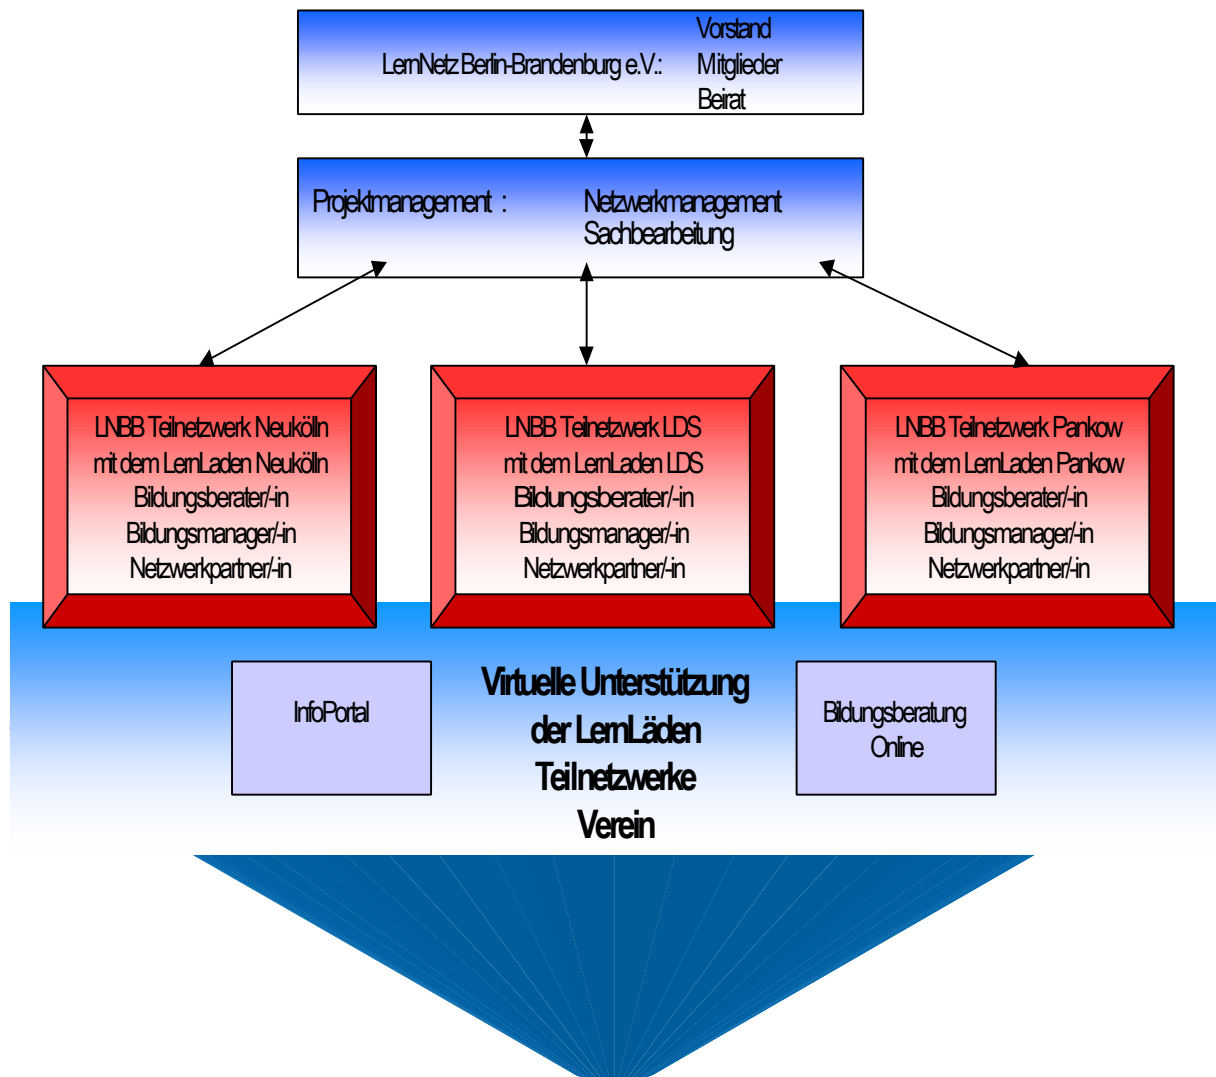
LernNetz Berlin-Brandenburg e.V.: Vorstand
Mitglieder
Beirat

Projektmanagement : Netzwerkmanagement
Sachbearbeitung

LNBB Teilnetzwerk Neukölln
mit dem LernLaden Neukölln
Bildungsberater/-in
Bildungsmanager/-in
Netzwerkpartner/-in

LNBB Teilnetzwerk LDS
mit dem LernLaden LDS
Bildungsberater/-in
Bildungsmanager/-in
Netzwerkpartner/-in

LNBB Teilnetzwerk Pankow
mit dem LernLaden Pankow
Bildungsberater/-in
Bildungsmanager/-in
Netzwerkpartner/-in

InfoPortal

Virtuelle Unterstützung
der LernLäden
Teilnetzwerke
Verein

Bildungsberatung
Online